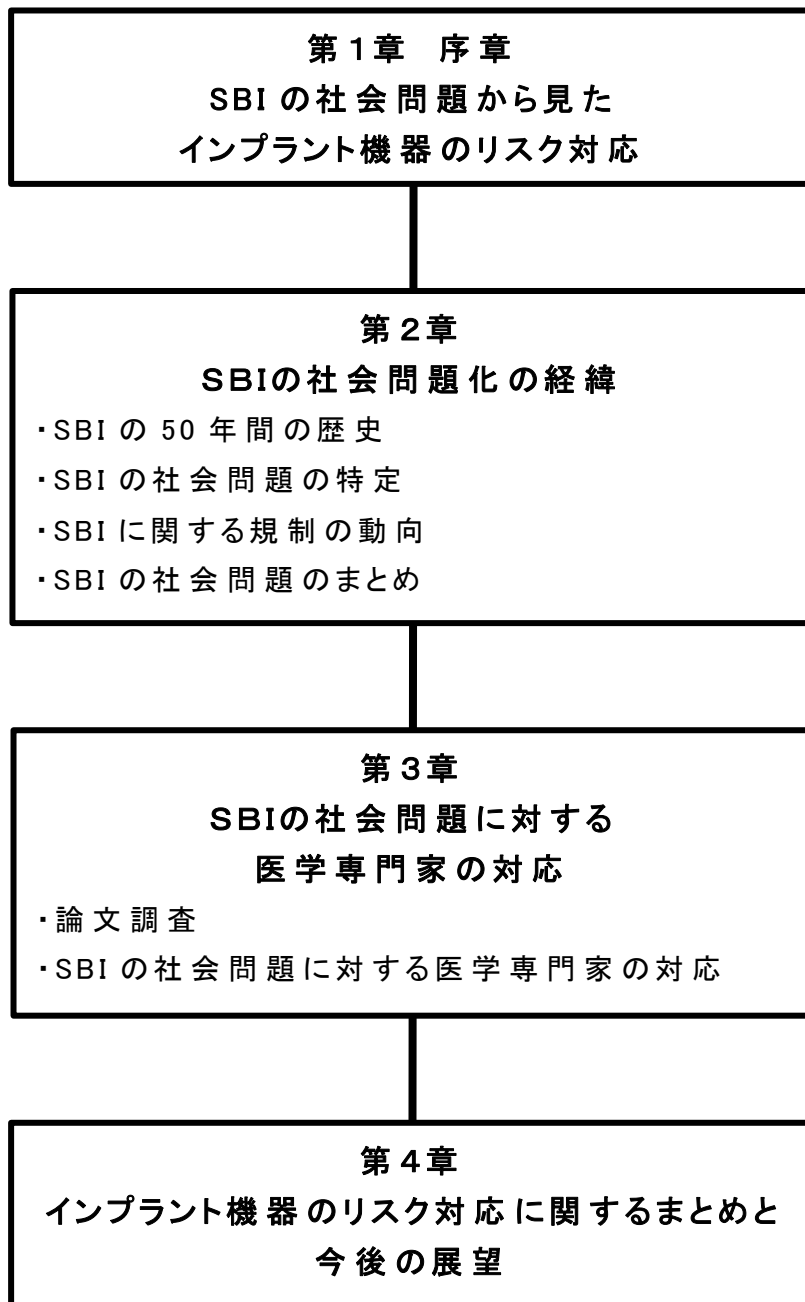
第1章　序章
SBI の社会問題から見た
インプラント機器のリスク対応

第2章
SBIの社会問題化の経緯
・SBI の 50 年間の歴史
・SBI の社会問題の特定
・SBI に関する規制の動向
・SBI の社会問題のまとめ

第3章
SBIの社会問題に対する
医学専門家の対応
・論文調査
・SBI の社会問題に対する医学専門家の対応

第4章
インプラント機器のリスク対応に関するまとめと
今後の展望